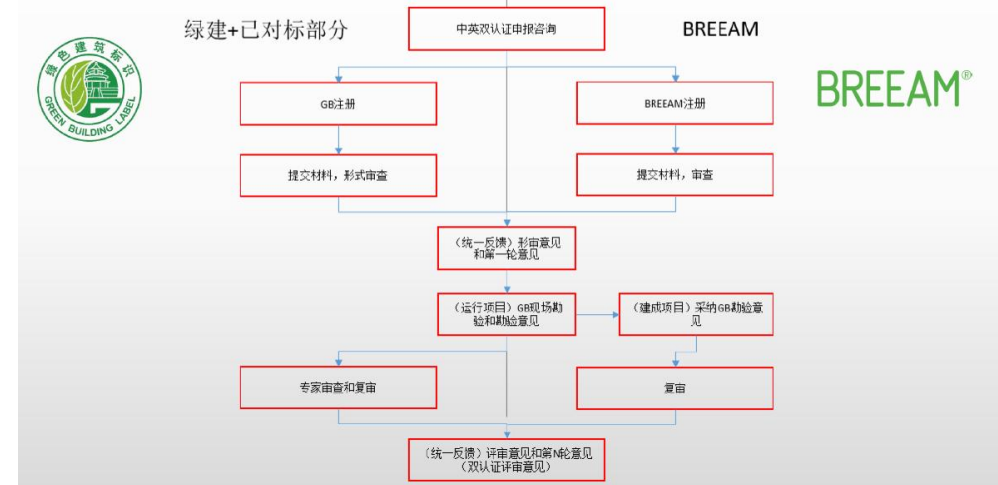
绿建+已对标部分

中英双认证申报咨询

BREEAM

绿色建筑标识
GREEN BUILDING LABEL

BREEAM®

GB注册

BREEAM注册

提交材料，形式审查

提交材料，审查

（统一反馈）形审意见和第一轮意见

（运行项目）GB现场勘验和勘验意见

（建成项目）采纳GB勘验意见

专家审查和复审

复审

（统一反馈）评审意见和第N轮意见（双认证评审意见）